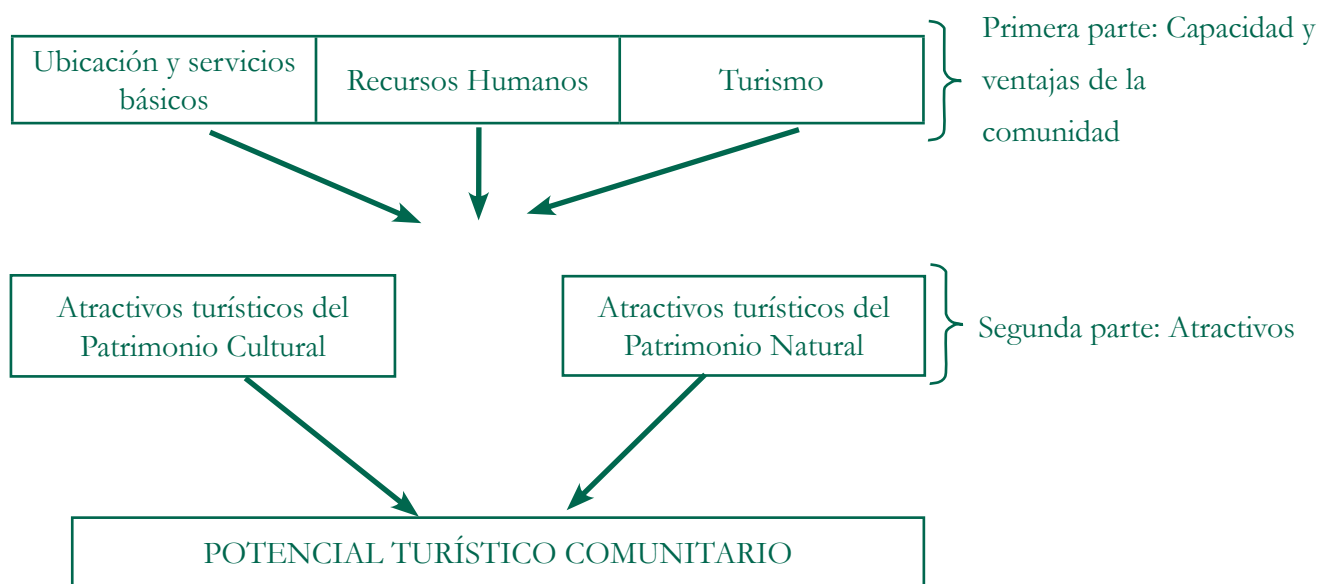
Ubicación y servicios básicos

Recursos Humanos

Turismo

Primera parte: Capacidad y ventajas de la comunidad

Atractivos turísticos del Patrimonio Cultural

Atractivos turísticos del Patrimonio Natural

Segunda parte: Atractivos

POTENCIAL TURÍSTICO COMUNITARIO